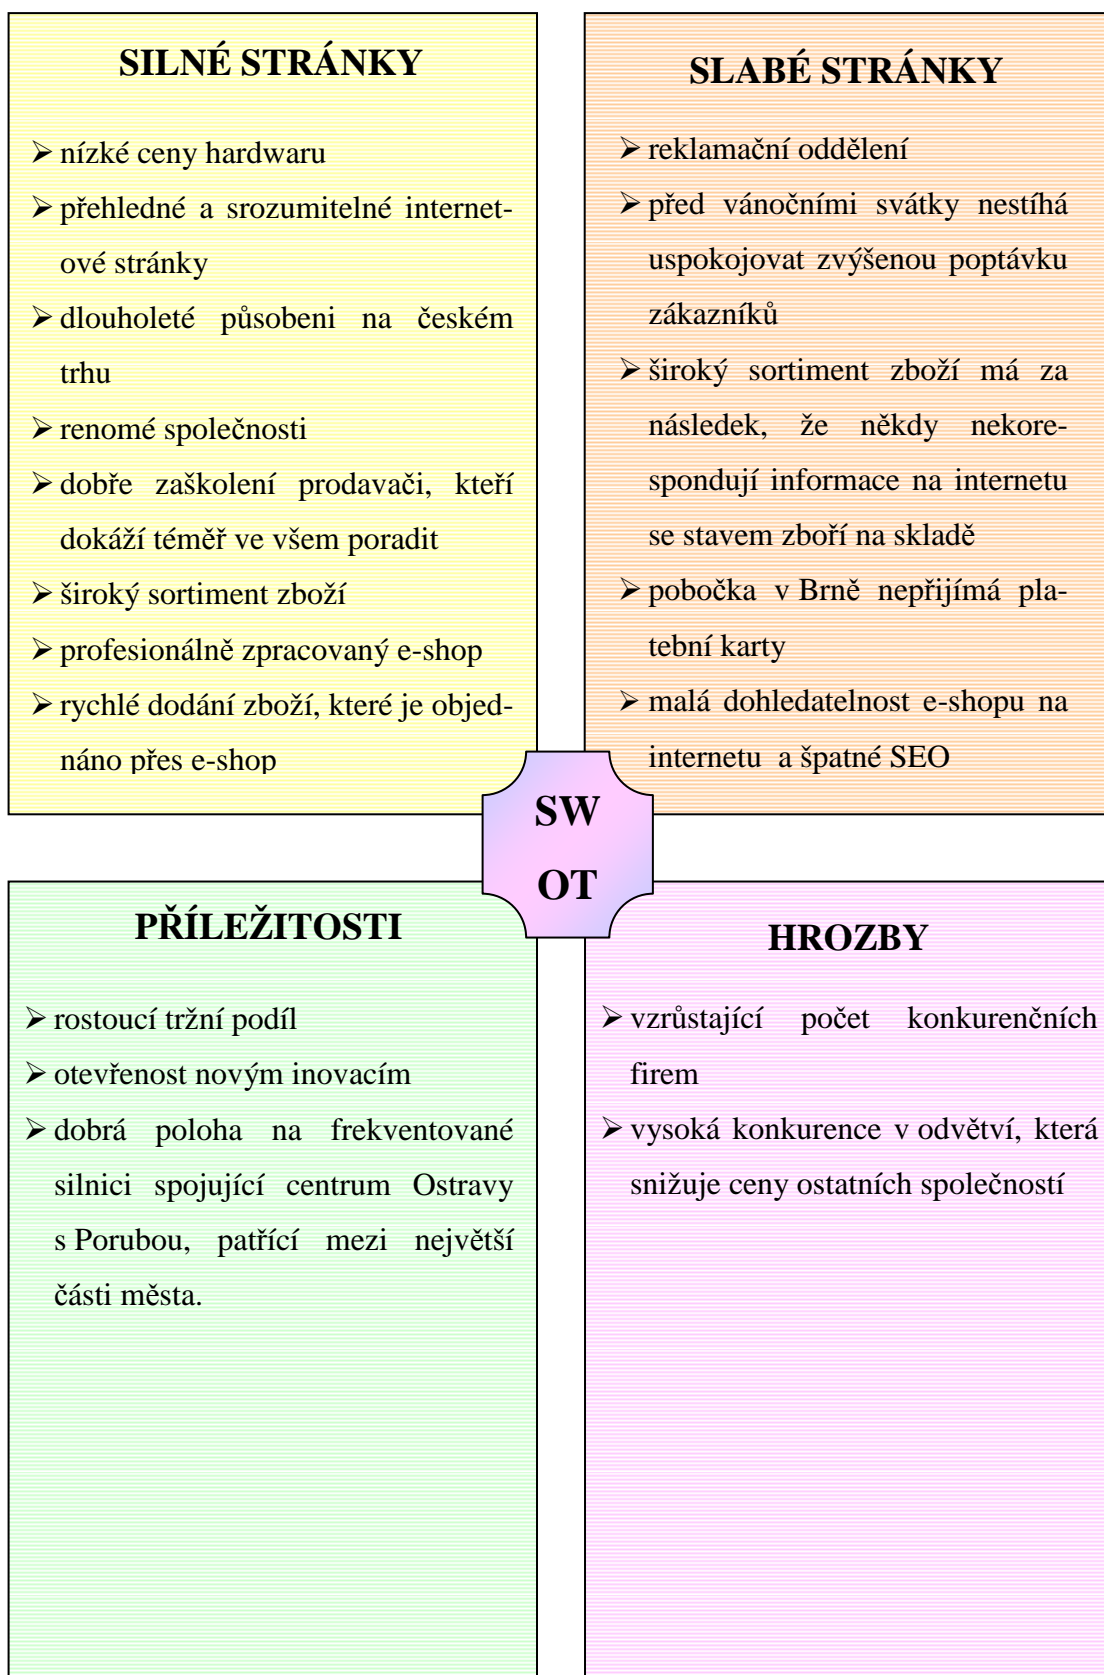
SILNÉ STRÁNKY

➢ nízké ceny hardwaru
➢ přehledné a srozumitelné internetové stránky
➢ dlouholeté působeni na českém trhu
➢ renomé společnosti
➢ dobře zaškolení prodavači, kteří dokáží téměř ve všem poradit
➢ široký sortiment zboží
➢ profesionálně zpracovaný e-shop
➢ rychlé dodání zboží, které je objednáno přes e-shop

SLABÉ STRÁNKY

➢ reklamační oddělení
➢ před vánočními svátky nestíhá uspokojovat zvýšenou poptávku zákazníků
➢ široký sortiment zboží má za následek, že někdy nekorespondují informace na internetu se stavem zboří na skladě
➢ pobočka v Brně nepřijímá platební karty
➢ malá dohledatelnost e-shopu na internetu a špatné SEO

SW
OT

PŘÍLEŽITOSTI

➢ rostoucí tržní podíl
➢ otevřenost novým inovacím
➢ dobrá poloha na frekventované silnici spojující centrum Ostravy s Porubou, patřící mezi největší části města.

HROZBY

➢ vzrůstající počet konkurenčních firem
➢ vysoká konkurence v odvětví, která snižuje ceny ostatních společností